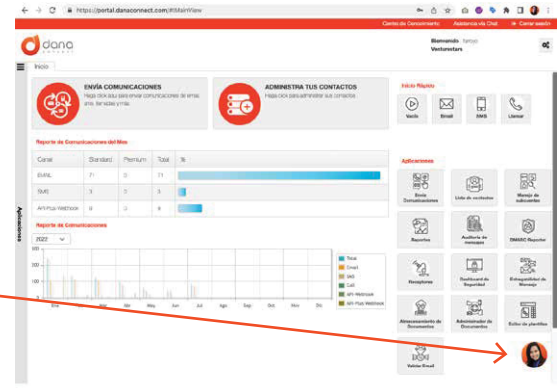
https://portal.danaconnect.com/#MainView

Centro de Conocimiento | Asistencia vía Chat | Cerrar sesión

dana

Bienvenido Tango
Ventanastars

Inicio

Aplicaciones

ENVÍA COMUNICACIONES
Haga click aquí para enviar comunicaciones de email, sms, llamadas y más.

ADMINISTRA TUS CONTACTOS
Haga click para administrar sus contactos.

Inicio Rápido

Vacío | Email | SMS | Llamar

Reporte de Comunicaciones del Mes

| Canal | Standard | Premium | Total | % |
|---|---|---|---|---|
| EMAIL | 71 | 0 | 71 | |
| SMS | 3 | 0 | 3 | |
| API-Plus Webhook | 0 | 0 | 6 | |

Reporte de Comunicaciones

2022

Total
Email
SMS
Call
API-Webhook
API-Plus Webhook

Ene | Feb | Mar | Abr | May | Jun | Jul | Ago | Sep | Oct | Nov | Dic

Aplicaciones

Envío Comunicaciones | Lista de contactos | Manejo de suscriptores
Reportes | Auditoría de mensajes | DMARC Reporter
Receptores | Dashboard de Seguridad | Entregabilidad de Mensaje
Almacenamiento de Documentos | Administrador de Documentos | Editor de plantillas
Validar Email